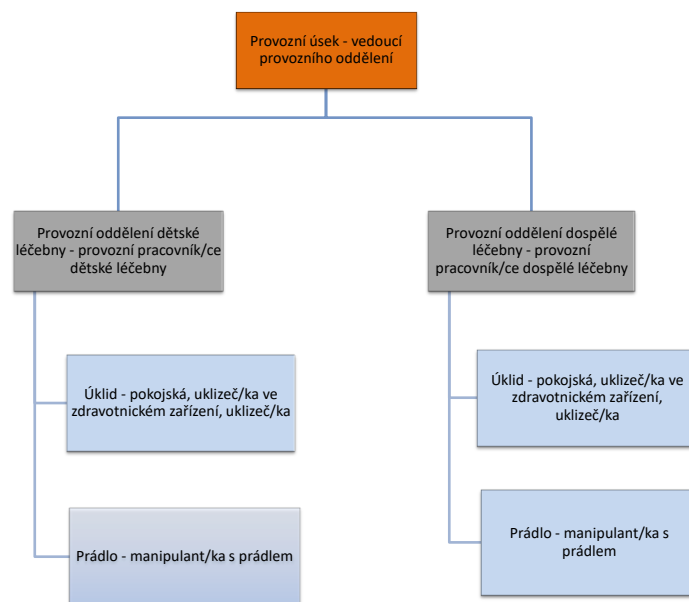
Provozní úsek - vedoucí provozního oddělení

Provozní oddělení dětské léčebny - provozní pracovník/ce dětské léčebny

Úklid - pokojská, uklizeč/ka ve zdravotnickém zařízení, uklizeč/ka

Prádlo - manipulant/ka s prádlem

Provozní oddělení dospělé léčebny - provozní pracovník/ce dospělé léčebny

Úklid - pokojská, uklizeč/ka ve zdravotnickém zařízení, uklizeč/ka

Prádlo - manipulant/ka s prádlem